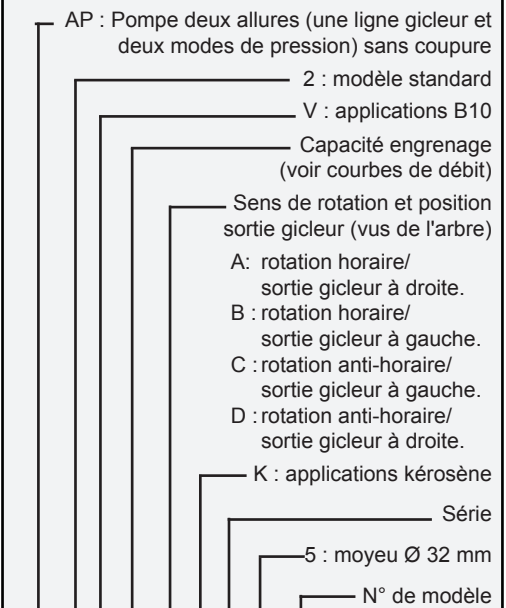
AP : Pompe deux allures (une ligne gicleur et deux modes de pression) sans coupure

2 : modèle standard

V : applications B10

Capacité engrenage (voir courbes de débit)

Sens de rotation et position sortie gicleur (vus de l'arbre)

A: rotation horaire/ sortie gicleur à droite.
B : rotation horaire/ sortie gicleur à gauche.
C : rotation anti-horaire/ sortie gicleur à gauche.
D : rotation anti-horaire/ sortie gicleur à droite.

K : applications kérosène

Série

5 : moyeu Ø 32 mm

N° de modèle